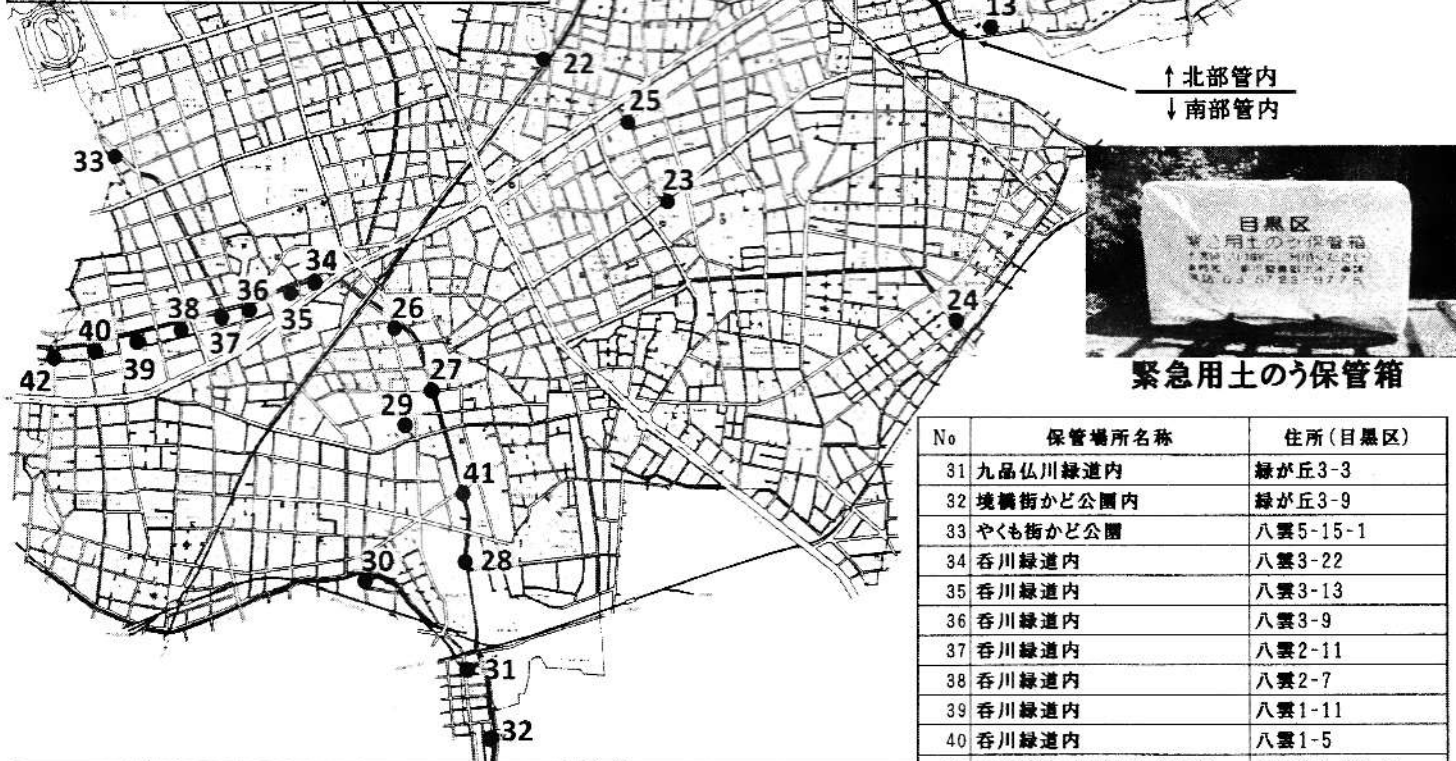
13
22
25
↑北部管内
↓南部管内
33
23
目黒区
緊急用土のう保管箱
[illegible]
34
36
24
38
35
26
40
37
39
42
緊急用土のう保管箱
27
29
41
28
30
31
32

| No | 保管場所名称 | 住所(目黒区) |
|---|---|---|
| 31 | 九品仏川緑道内 | 緑が丘3-3 |
| 32 | 境橋街かど公園内 | 緑が丘3-9 |
| 33 | やくも街かど公園 | 八雲5-15-1 |
| 34 | 呑川緑道内 | 八雲3-22 |
| 35 | 呑川緑道内 | 八雲3-13 |
| 36 | 呑川緑道内 | 八雲3-9 |
| 37 | 呑川緑道内 | 八雲2-11 |
| 38 | 呑川緑道内 | 八雲2-7 |
| 39 | 呑川緑道内 | 八雲1-11 |
| 40 | 呑川緑道内 | 八雲1-5 |